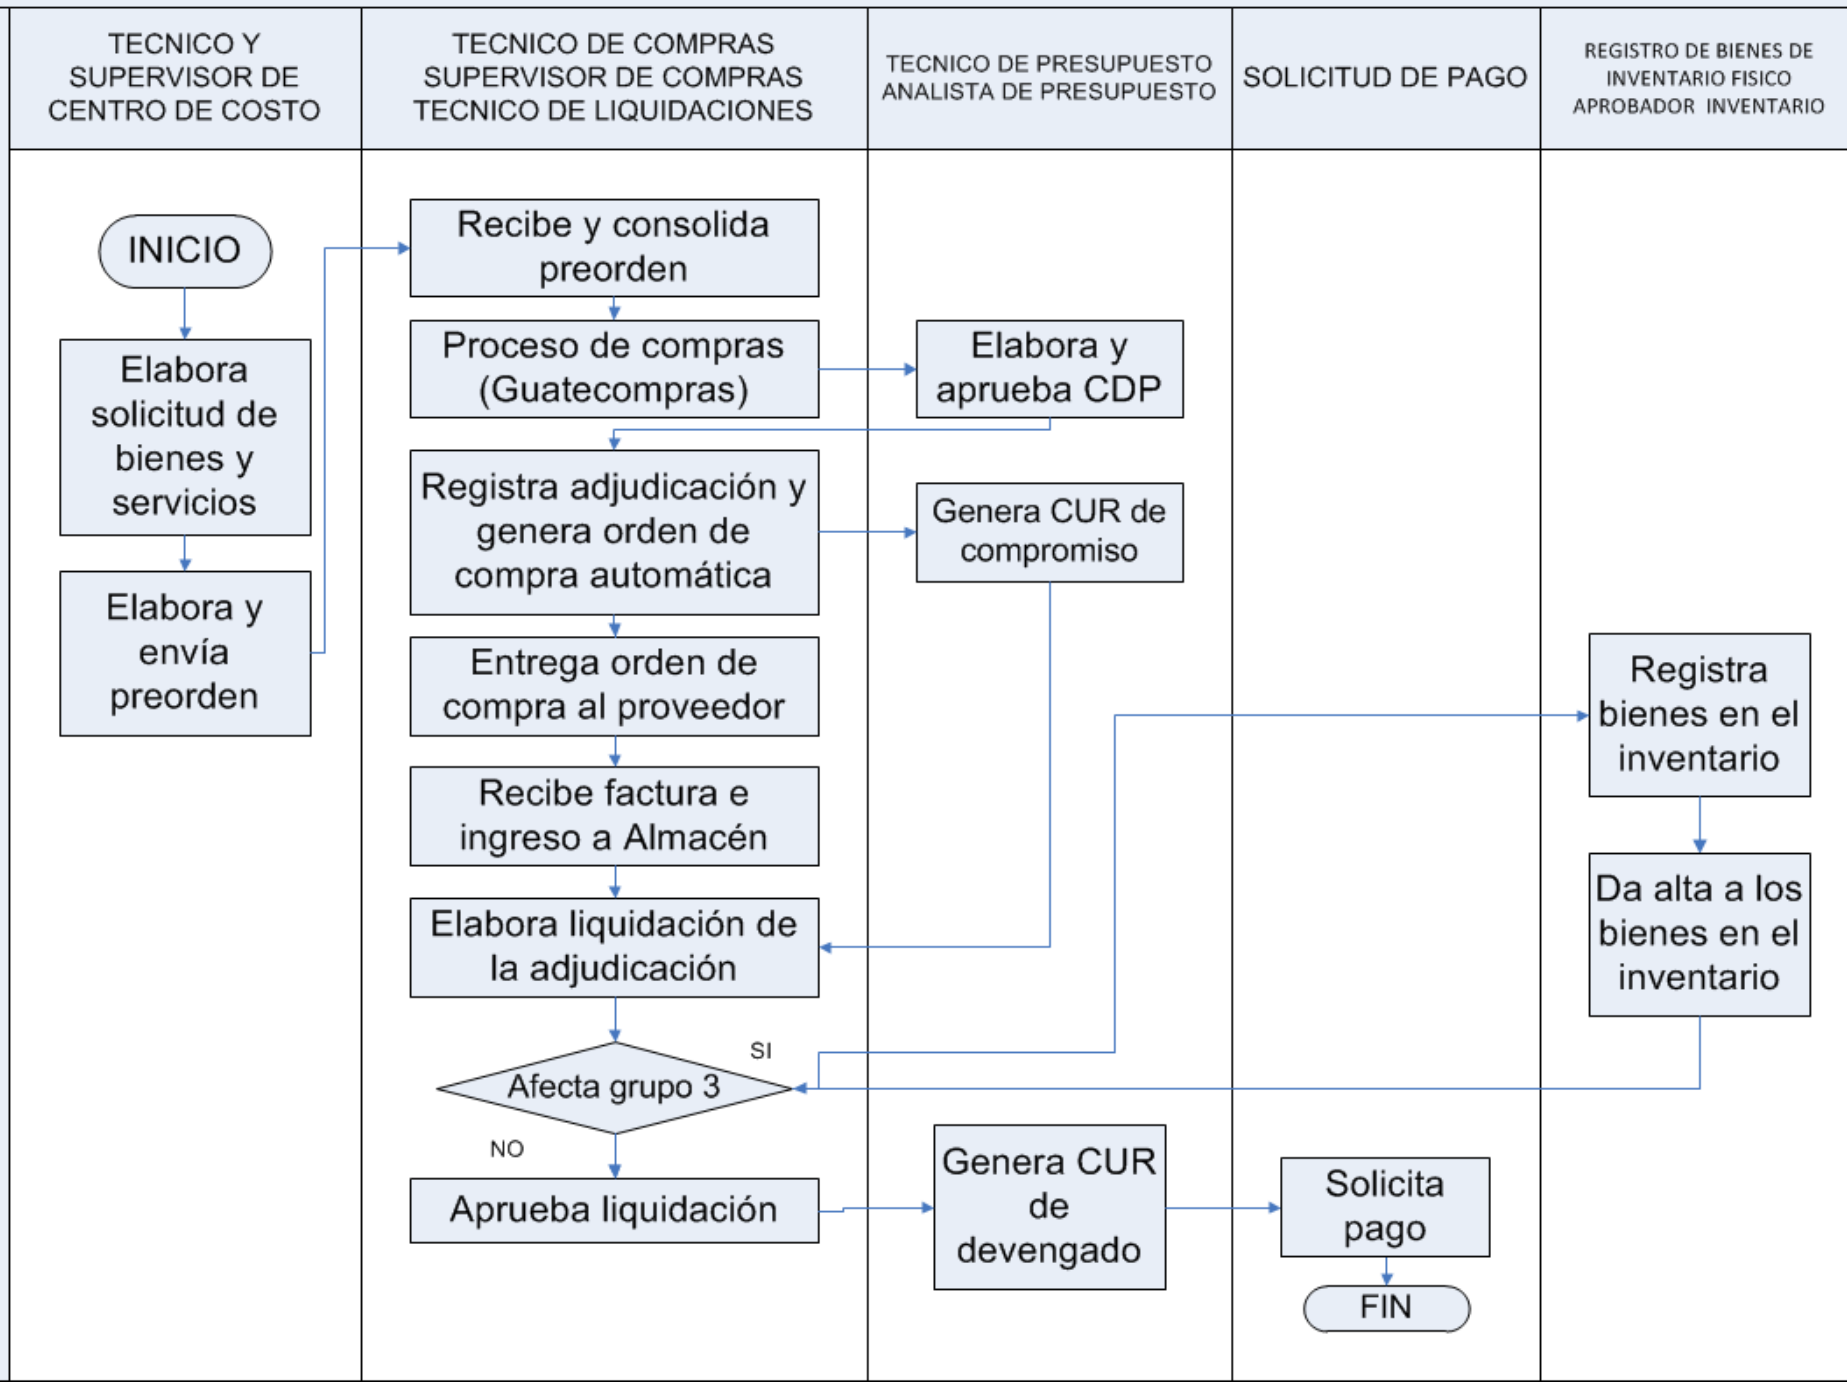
| TECNICO Y SUPERVISOR DE CENTRO DE COSTO | TECNICO DE COMPRAS SUPERVISOR DE COMPRAS TECNICO DE LIQUIDACIONES | TECNICO DE PRESUPUESTO ANALISTA DE PRESUPUESTO | SOLICITUD DE PAGO | REGISTRO DE BIENES DE INVENTARIO FISICO APROBADOR INVENTARIO |
|---|---|---|---|---|

INICIO

Elabora solicitud de bienes y servicios

Elabora y envía preorden

Recibe y consolida preorden

Proceso de compras (Guatecompras)

Elabora y aprueba CDP

Registra adjudicación y genera orden de compra automática

Genera CUR de compromiso

Entrega orden de compra al proveedor

Registra bienes en el inventario

Recibe factura e ingreso a Almacén

Da alta a los bienes en el inventario

Elabora liquidación de la adjudicación

SI

Afecta grupo 3

NO

Aprueba liquidación

Genera CUR de devengado

Solicita pago

FIN